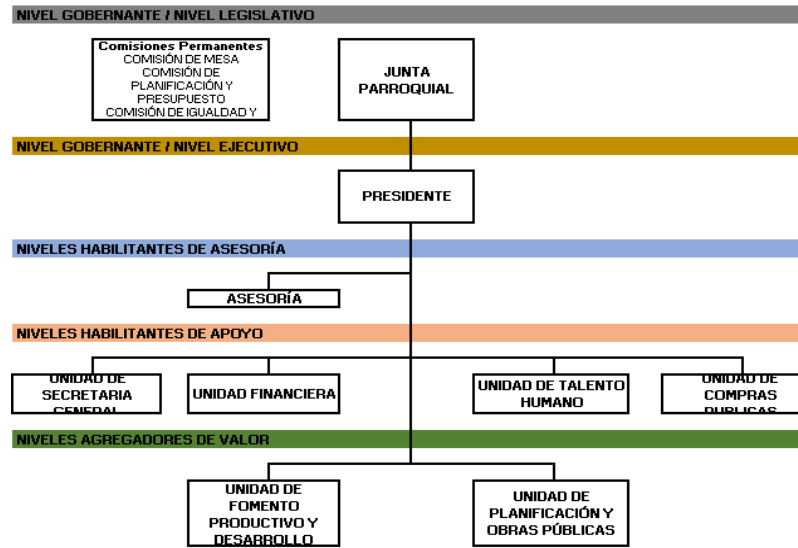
NIVEL GOBERNANTE / NIVEL LEGISLATIVO

Comisiones Permanentes
COMISIÓN DE MESA
COMISIÓN DE PLANIFICACIÓN Y PRESUPUESTO
COMISIÓN DE IGUALDAD Y

JUNTA PARROQUIAL

NIVEL GOBERNANTE / NIVEL EJECUTIVO

PRESIDENTE

NIVELES HABILITANTES DE ASESORÍA

ASESORÍA

NIVELES HABILITANTES DE APOYO

UNIDAD DE SECRETARIA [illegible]

UNIDAD FINANCIERA

UNIDAD DE TALENTO HUMANO

UNIDAD DE COMPRAS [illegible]

NIVELES AGREGADORES DE VALOR

UNIDAD DE FOMENTO PRODUCTIVO Y DESARROLLO

UNIDAD DE PLANIFICACIÓN Y OBRAS PÚBLICAS